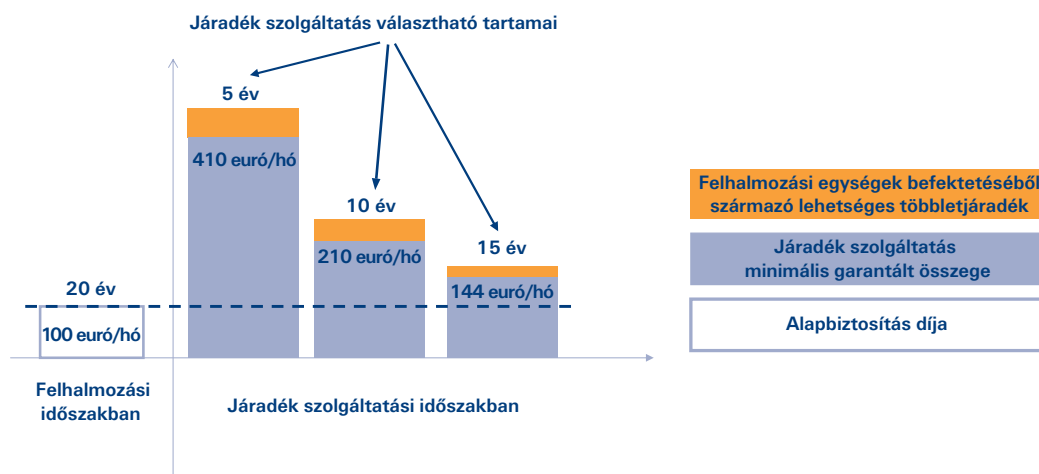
Járadék szolgáltatás választható tartamai

5 év

410 euró/hó

10 év

210 euró/hó

15 év

144 euró/hó

20 év

100 euró/hó

Felhalmozási időszakban

Járadék szolgáltatási időszakban

Felhalmozási egységek befektetéséből származó lehetséges többletjáradék

Járadék szolgáltatás minimális garantált összege

Alapbiztosítás díja